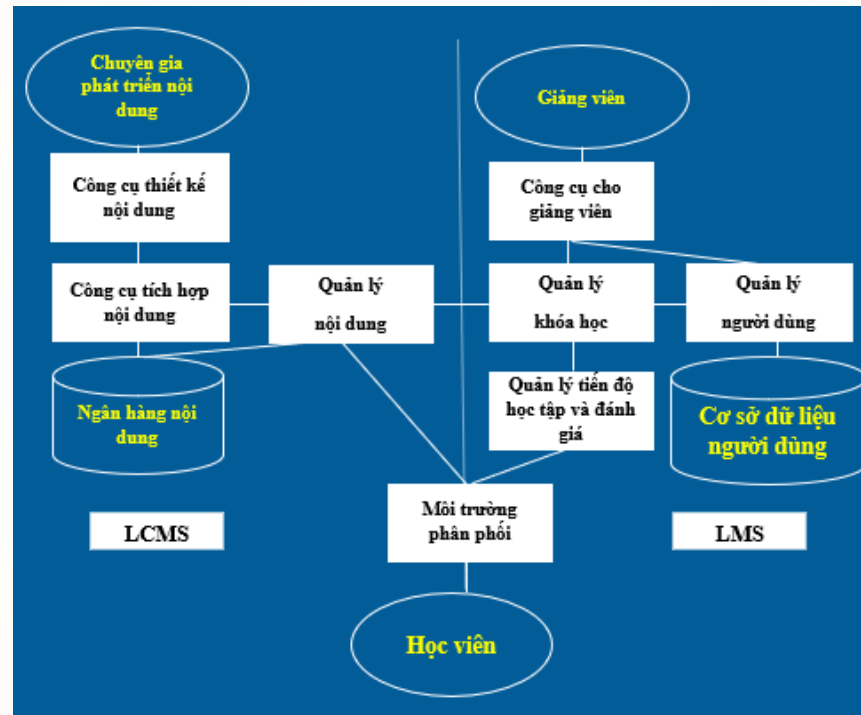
Chuyên gia phát triển nội dung

Giảng viên

Công cụ thiết kế nội dung

Công cụ cho giảng viên

Công cụ tích hợp nội dung

Quản lý nội dung

Quản lý khóa học

Quản lý người dùng

Ngân hàng nội dung

Quản lý tiến độ học tập và đánh giá

Cơ sở dữ liệu người dùng

LCMS

Môi trường phân phối

LMS

Học viên